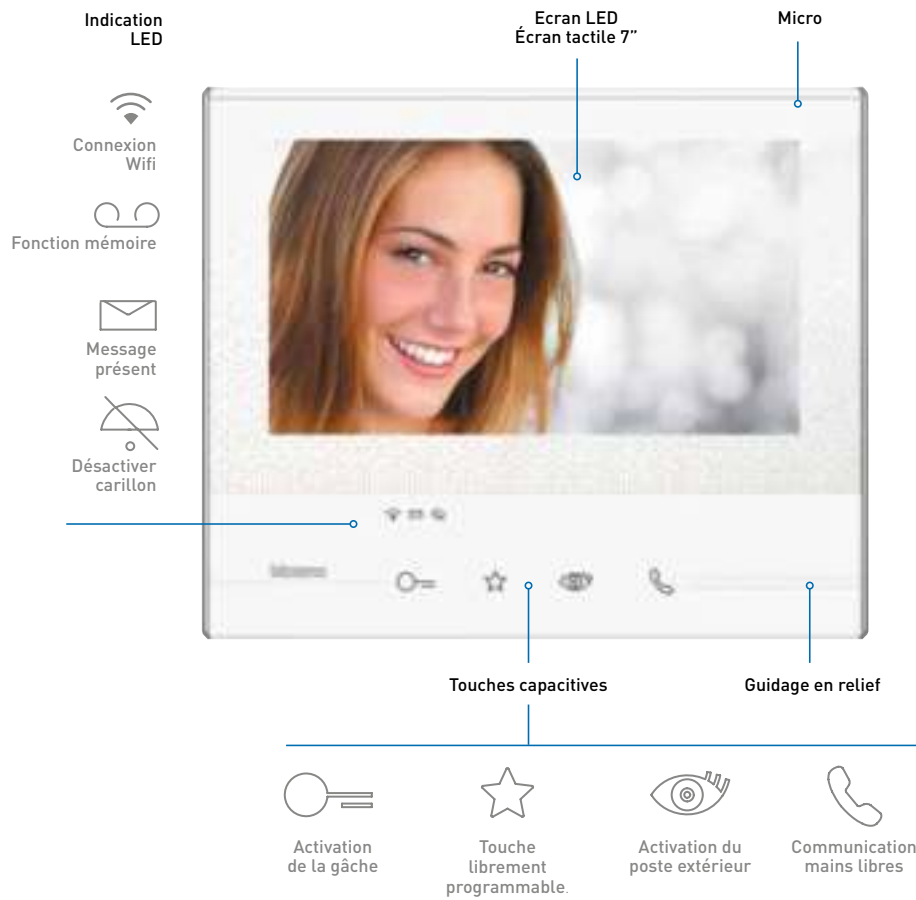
Indication LED

Ecran LED
Écran tactile 7"

Micro

Connexion Wifi

Fonction mémoire

Message présent

Désactiver carillon

bticino

Touches capacitives

Guidage en relief

Activation de la gâche

Touche librement programmable.

Activation du poste extérieur

Communication mains libres